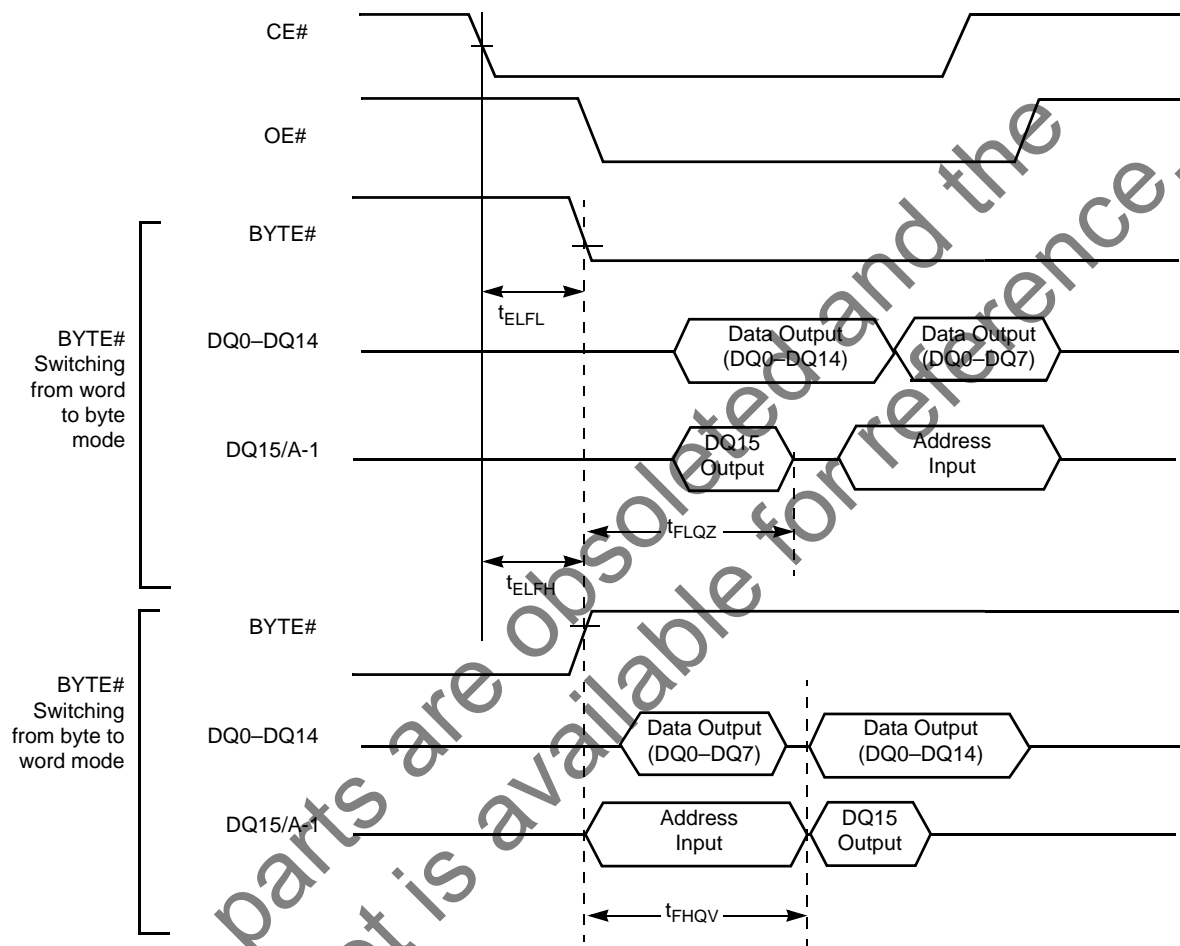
CE#

OE#

BYTE#

$t_{ELFL}$

BYTE# Switching from word to byte mode

DQ0–DQ14

Data Output (DQ0–DQ14)

Data Output (DQ0–DQ7)

DQ15/A-1

DQ15 Output

Address Input

$t_{FLQZ}$

$t_{ELFH}$

BYTE#

BYTE# Switching from byte to word mode

DQ0–DQ14

Data Output (DQ0–DQ7)

Data Output (DQ0–DQ14)

DQ15/A-1

Address Input

DQ15 Output

$t_{FHQV}$

parts are obsoleted and the document is available for reference.